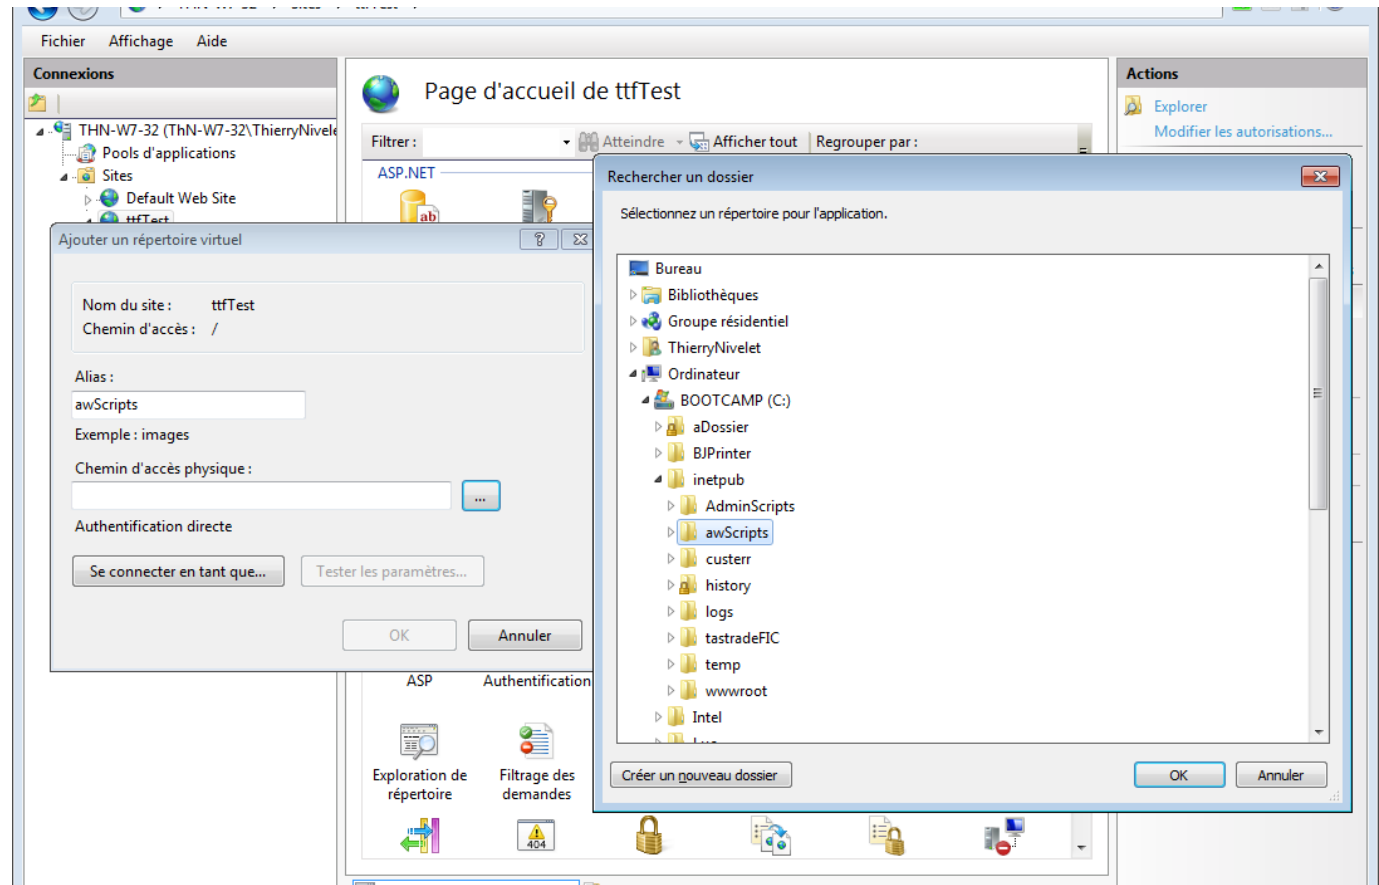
Fichier Affichage Aide

Connexions

THN-W7-32 (ThN-W7-32\ThierryNivele
Pools d'applications
Sites
Default Web Site
ttfTest

Page d'accueil de ttfTest

Filtrer : Atteindre Afficher tout Regrouper par :

ASP.NET

Actions
Explorer
Modifier les autorisations...

Ajouter un répertoire virtuel

Nom du site : ttfTest
Chemin d'accès : /

Alias :
awScripts
Exemple : images

Chemin d'accès physique :
...

Authentification directe

Se connecter en tant que... Tester les paramètres...

OK Annuler

ASP Authentification

Exploration de répertoire
Filtrage des demandes

Rechercher un dossier

Sélectionnez un répertoire pour l'application.

Bureau
Bibliothèques
Groupe résidentiel
ThierryNivelet
Ordinateur
BOOTCAMP (C:)
aDossier
BJPrinter
inetpub
AdminScripts
awScripts
custerr
history
logs
tastradeFIC
temp
wwwroot
Intel

Créer un nouveau dossier OK Annuler